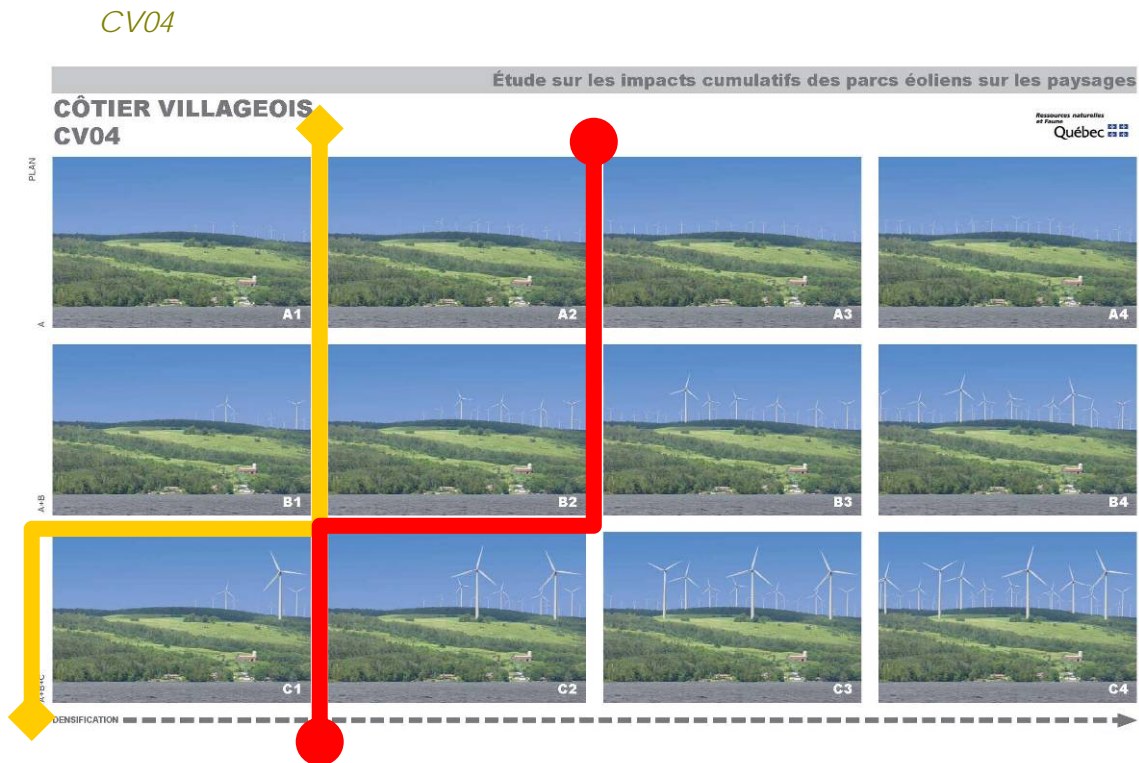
CV04

Étude sur les impacts cumulatifs des parcs éoliens sur les paysages

CÔTIER VILLAGEOIS
CV04

Ressources naturelles et Faune
Québec

PLAN

A

A1
A2
A3
A4

A+B

B1
B2
B3
B4

A+B+C

C1
C2
C3
C4

DENSIFICATION